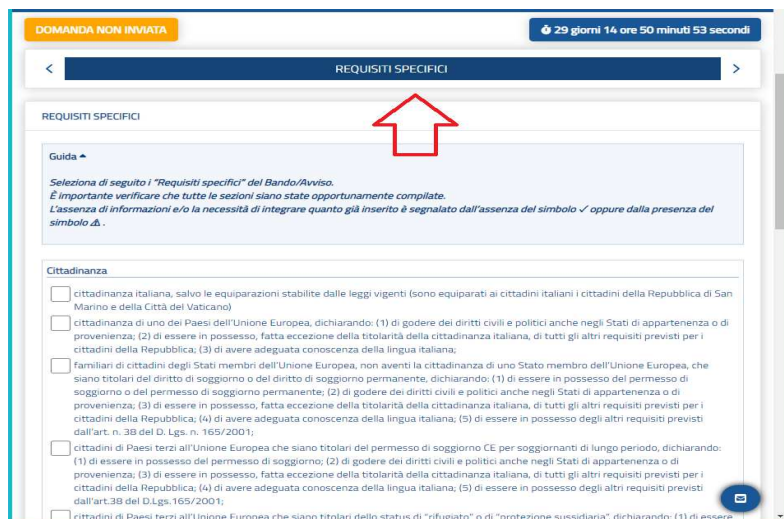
DOMANDA NON INVIATA

29 giorni 14 ore 50 minuti 53 secondi

<

REQUISITI SPECIFICI

>

REQUISITI SPECIFICI

Guida

Seleziona di seguito i "Requisiti specifici" del Bando/Avviso.
È importante verificare che tutte le sezioni siano state opportunamente compilate.
L'assenza di informazioni e/o la necessità di integrare quanto già inserito è segnalato dall'assenza del simbolo ✓ oppure dalla presenza del simbolo ⚠.

Cittadinanza

cittadinanza italiana, salvo le equiparazioni stabilite dalle leggi vigenti (sono equiparati ai cittadini italiani i cittadini della Repubblica di San Marino e della Città del Vaticano)

cittadinanza di uno dei Paesi dell'Unione Europea, dichiarando: (1) di godere dei diritti civili e politici anche negli Stati di appartenenza o di provenienza; (2) di essere in possesso, fatta eccezione della titolarità della cittadinanza italiana, di tutti gli altri requisiti previsti per i cittadini della Repubblica; (3) di avere adeguata conoscenza della lingua italiana;

familiari di cittadini degli Stati membri dell'Unione Europea, non aventi la cittadinanza di uno Stato membro dell'Unione Europea, che siano titolari del diritto di soggiorno o del diritto di soggiorno permanente, dichiarando: (1) di essere in possesso del permesso di soggiorno o del permesso di soggiorno permanente; (2) di godere dei diritti civili e politici anche negli Stati di appartenenza o di provenienza; (3) di essere in possesso, fatta eccezione della titolarità della cittadinanza italiana, di tutti gli altri requisiti previsti per i cittadini della Repubblica; (4) di avere adeguata conoscenza della lingua italiana; (5) di essere in possesso degli altri requisiti previsti dall'art. n. 38 del D. Lgs. n. 165/2001;

cittadini di Paesi terzi all'Unione Europea che siano titolari del permesso di soggiorno CE per soggiornanti di lungo periodo, dichiarando: (1) di essere in possesso del permesso di soggiorno; (2) di godere dei diritti civili e politici anche negli Stati di appartenenza o di provenienza; (3) di essere in possesso, fatta eccezione della titolarità della cittadinanza italiana, di tutti gli altri requisiti previsti per i cittadini della Repubblica; (4) di avere adeguata conoscenza della lingua italiana; (5) di essere in possesso degli altri requisiti previsti dall'art.38 del D.Lgs.165/2001;

cittadini di Paesi terzi all'Unione Europea che siano titolari dello status di "rifugiato" o di "protezione sussidiaria", dichiarando: (1) di essere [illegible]